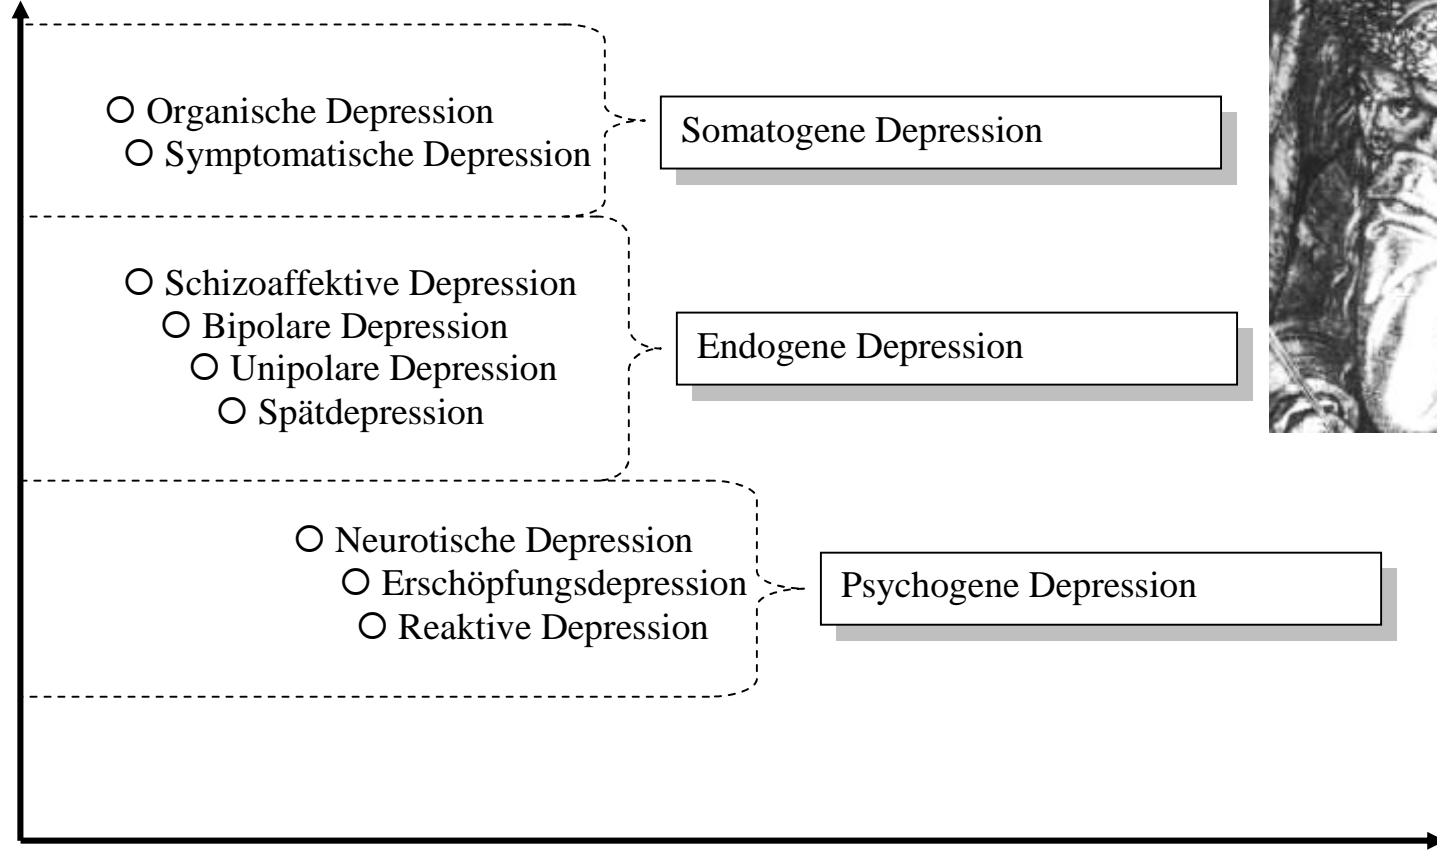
Organische Depression
Symptomatische Depression

Somatogene Depression

Schizoaffektive Depression
Bipolare Depression
Unipolare Depression
Spätdepression

Endogene Depression

Neurotische Depression
Erschöpfungsdepression
Reaktive Depression

Psychogene Depression